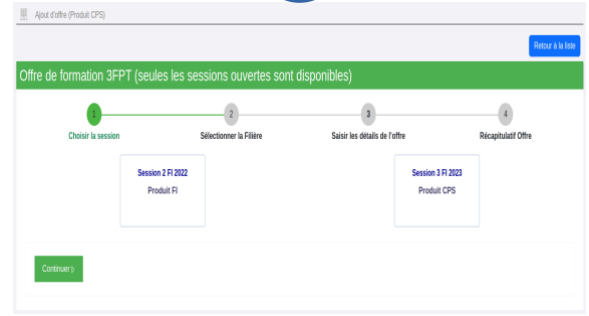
Ajout d'offre (Produit CPS)

Retour à la liste

Offre de formation 3FPT (seules les sessions ouvertes sont disponibles)

1
Choisir la session

2
Sélectionner la Filière

3
Saisir les détails de l'offre

4
Récapitulatif Offre

Session 2 FI 2022
Produit FI

Session 3 FI 2023
Produit CPS

Continuer